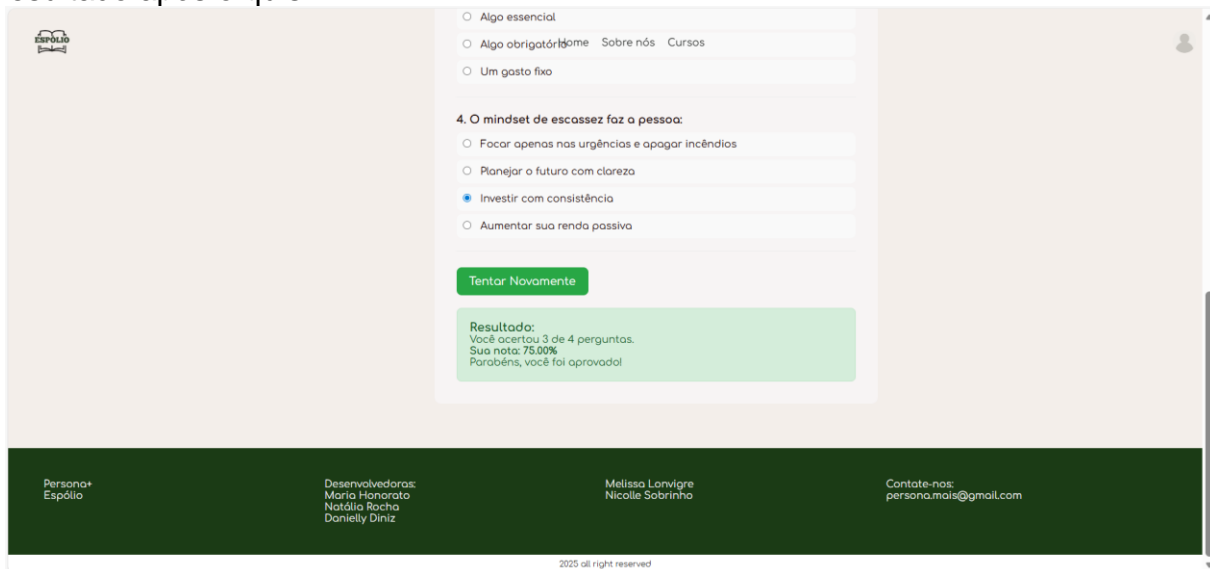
ESPÓLIO

Home Sobre nós Cursos

○ Algo essencial
○ Algo obrigatório
○ Um gasto fixo

4. O mindset de escassez faz a pessoa:
○ Focar apenas nas urgências e apagar incêndios
○ Planejar o futuro com clareza
● Investir com consistência
○ Aumentar sua renda passiva

Tentar Novamente

Resultado:
Você acertou 3 de 4 perguntas.
Sua nota: 75.00%
Parabéns, você foi aprovado!

Persona+
Espólio

Desenvolvedoras:
Maria Honorato
Natália Rocha
Danielly Diniz

Melissa Lonvigre
Nicolle Sobrinho

Contate-nos:
persona.mais@gmail.com

2025 all right reserved